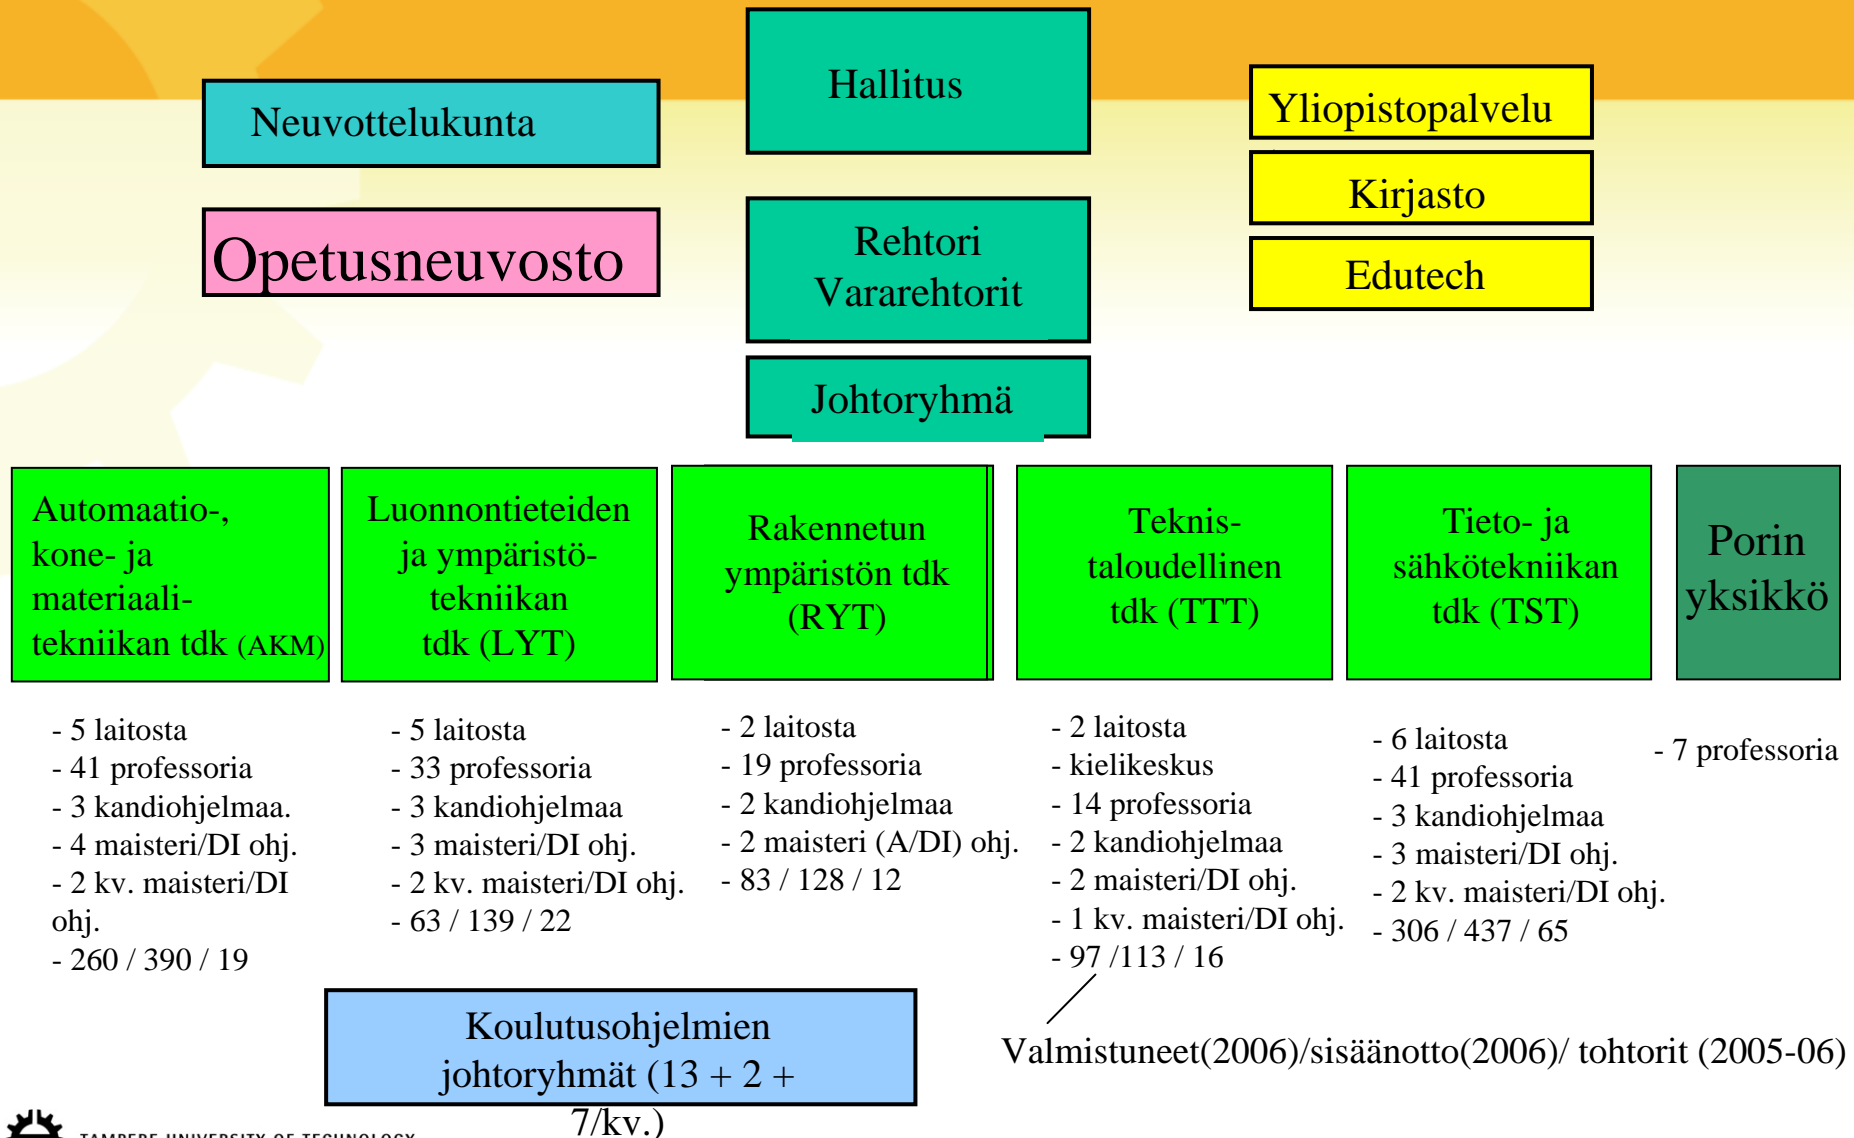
Neuvottelukunta

Hallitus

Yliopistopalvelu

Kirjasto

Edutech

Opetusneuvosto

Rehtori
Vararehtorit

Johtoryhmä

Automaatio-, kone- ja materiaalitekniikan tdk (AKM)

Luonnontieteiden ja ympäristötekniikan tdk (LYT)

Rakennetun ympäristön tdk (RYT)

Teknis-taloudellinen tdk (TTT)

Tieto- ja sähkötekniikan tdk (TST)

Porin yksikkö

- 5 laitosta
- 41 professoria
- 3 kandiohjelmaa.
- 4 maisteri/DI ohj.
- 2 kv. maisteri/DI ohj.
- 260 / 390 / 19

- 5 laitosta
- 33 professoria
- 3 kandiohjelmaa
- 3 maisteri/DI ohj.
- 2 kv. maisteri/DI ohj.
- 63 / 139 / 22

- 2 laitosta
- 19 professoria
- 2 kandiohjelmaa
- 2 maisteri (A/DI) ohj.
- 83 / 128 / 12

- 2 laitosta
- kielikeskus
- 14 professoria
- 2 kandiohjelmaa
- 2 maisteri/DI ohj.
- 1 kv. maisteri/DI ohj.
- 97 /113 / 16

- 6 laitosta
- 41 professoria
- 3 kandiohjelmaa
- 3 maisteri/DI ohj.
- 2 kv. maisteri/DI ohj.
- 306 / 437 / 65

- 7 professoria

Koulutusohjelmien johtoryhmät (13 + 2 + 7/kv.)

Valmistuneet(2006)/sisäänotto(2006)/ tohtorit (2005-06)

TAMPERE UNIVERSITY OF TECHNOLOGY